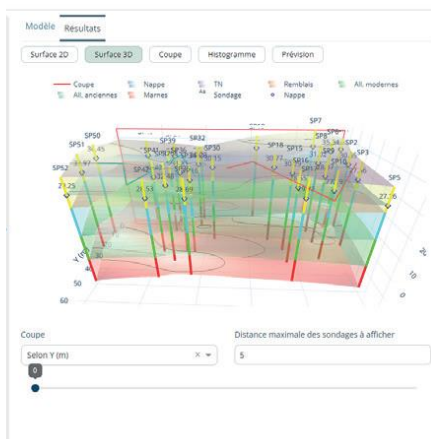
Modèle Résultats

Surface 2D Surface 3D Coupe Histogramme Prévision

Coupe Nappe TN Remblais All. modernes
All. anciennes Marnes Sondage Nappe

SP50
SP51
SP52
SP39
SR32
SP30
SP7
SP18
SP15
SP16
SP8
SP2
SP3
SP5
Y (m)
50
60
20
10
0

Coupe
Selon Y (m)

Distance maximale des sondages à afficher
5

0